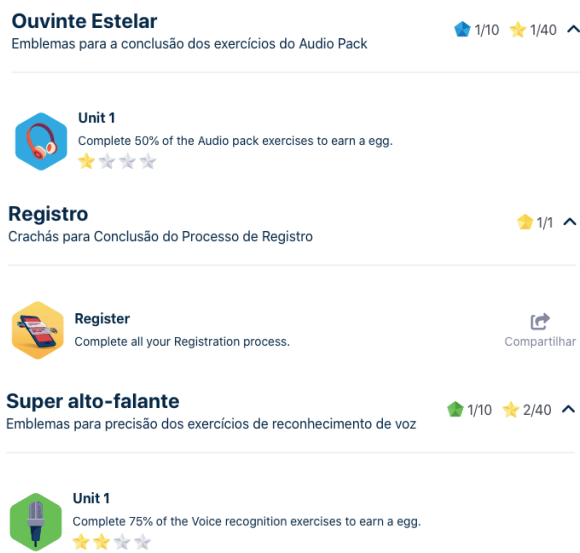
Ouvinte Estelar
Emblemas para a conclusão dos exercícios do Audio Pack

1/10 1/40

Unit 1
Complete 50% of the Audio pack exercises to earn a egg.

Registro
Crachás para Conclusão do Processo de Registro

1/1

Register
Complete all your Registration process.

Compartilhar

Super alto-falante
Emblemas para precisão dos exercícios de reconhecimento de voz

1/10 2/40

Unit 1
Complete 75% of the Voice recognition exercises to earn a egg.